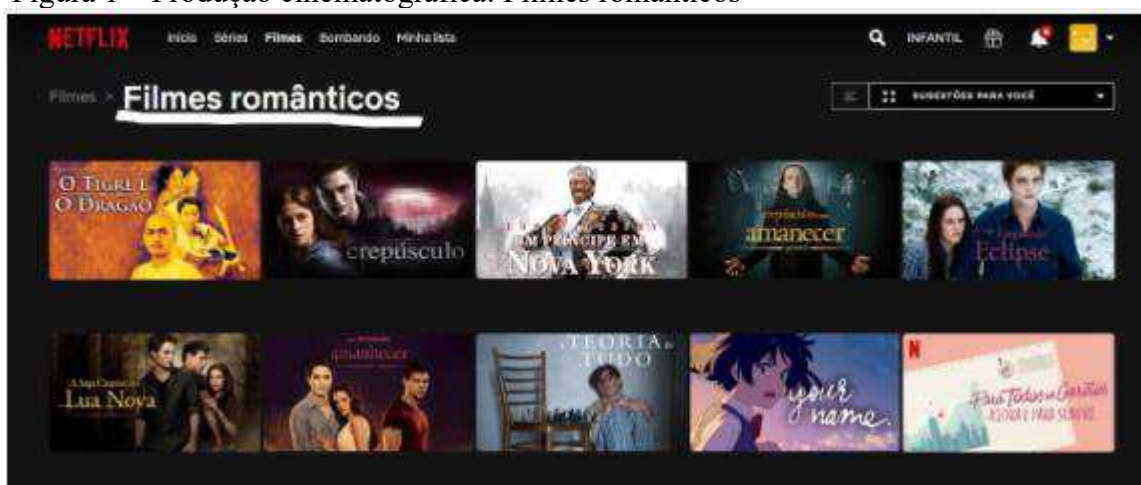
Figura 1 – Produção cinematográfica: Filmes românticos

NETFLIX Início Séries Filmes Bombando Minha lista

INFANTIL

Filmes > Filmes românticos

SUGESTÕES PARA VOCÊ

O TIGRE E O DRAGÃO

crepúsculo

UM PRÍNCIPE EM NOVA YORK

crepúsculo amanhecer

Eclipse

A Saga Crepúsculo Lua Nova

amanhecer

A TEORIA DE TUDO

your name.

N

Para Todos os Garotos: Agora e Para Sempre